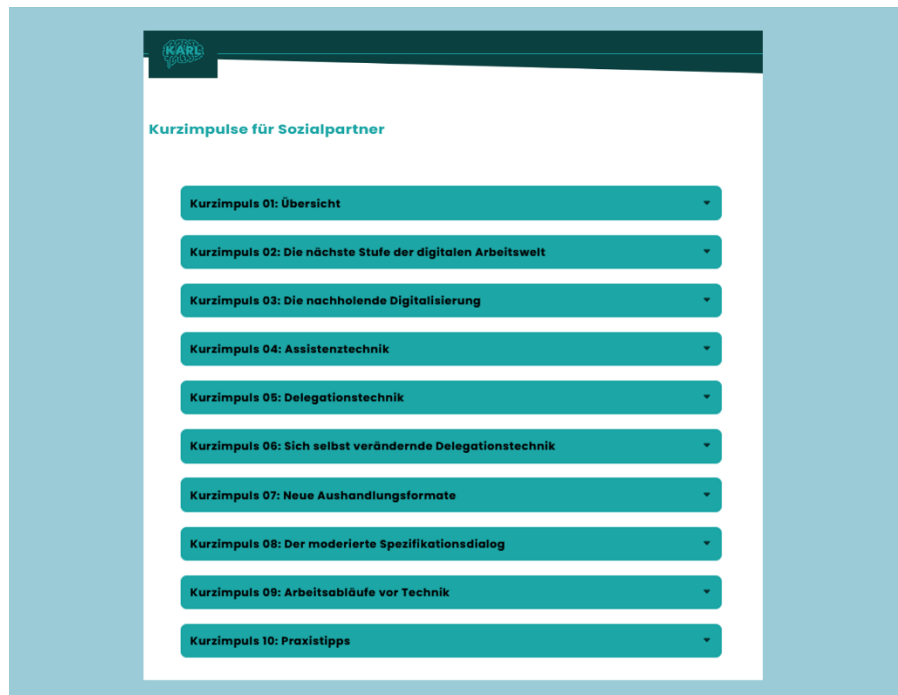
KARL

Kurzimpulse für Sozialpartner

Kurzimpuls 01: Übersicht

Kurzimpuls 02: Die nächste Stufe der digitalen Arbeitswelt

Kurzimpuls 03: Die nachholende Digitalisierung

Kurzimpuls 04: Assistenztechnik

Kurzimpuls 05: Delegationstechnik

Kurzimpuls 06: Sich selbst verändernde Delegationstechnik

Kurzimpuls 07: Neue Aushandlungsformate

Kurzimpuls 08: Der moderierte Spezifikationsdialog

Kurzimpuls 09: Arbeitsabläufe vor Technik

Kurzimpuls 10: Praxistipps